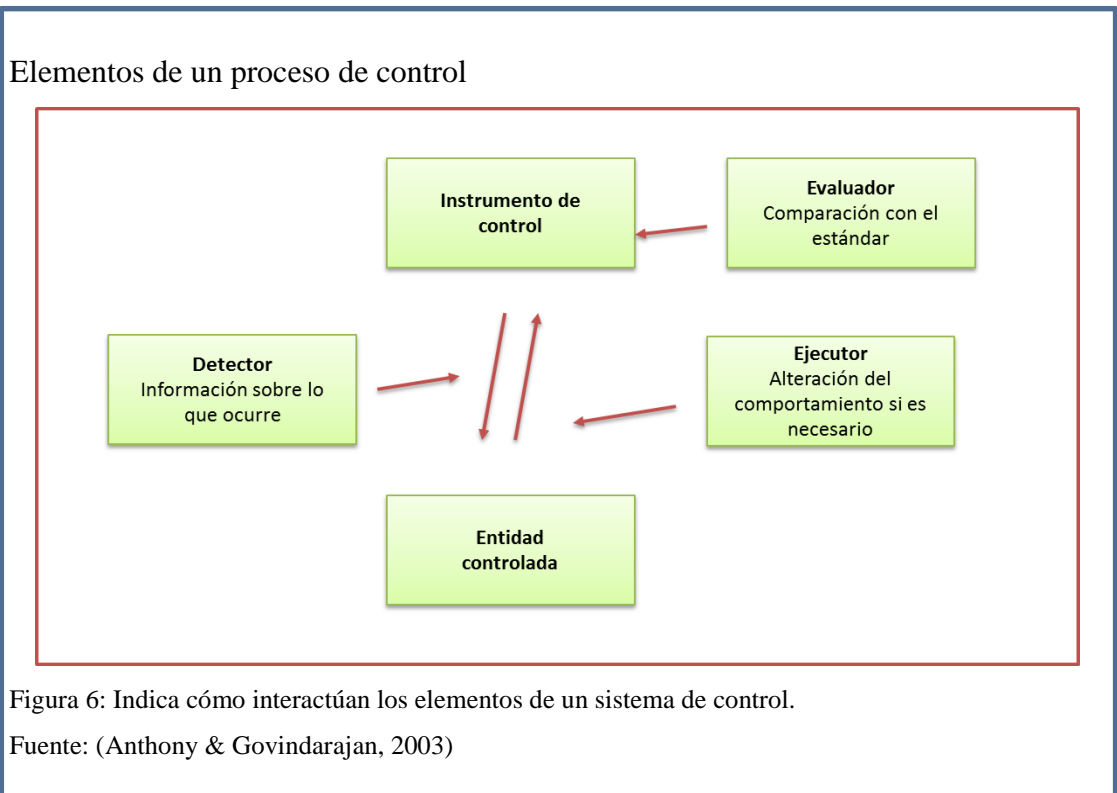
Elementos de un proceso de control

**Instrumento de control**

**Evaluador**
Comparación con el estándar

**Detector**
Información sobre lo que ocurre

**Ejecutor**
Alteración del comportamiento si es necesario

**Entidad controlada**

Figura 6: Indica cómo interactúan los elementos de un sistema de control.

Fuente: (Anthony & Govindarajan, 2003)